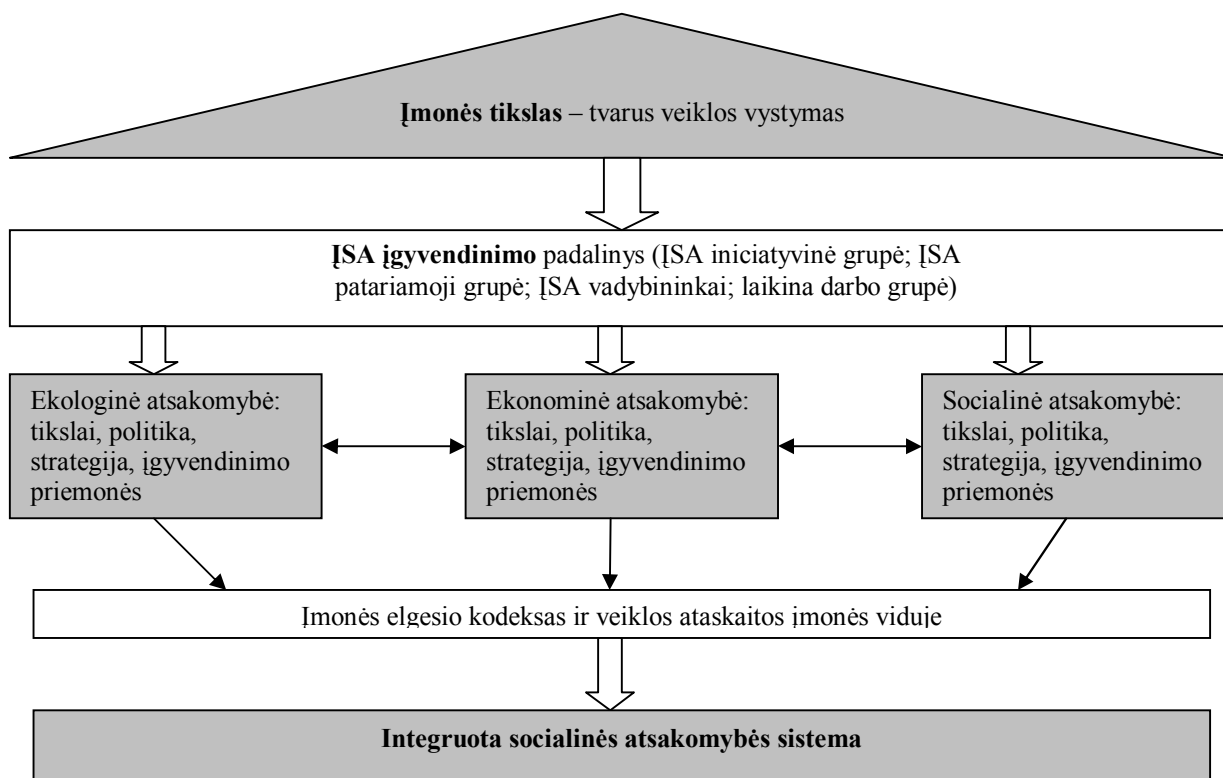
**Įmonės tikslas** – tvarus veiklos vystymas

**ĮSA įgyvendinimo** padalinys (ĮSA iniciatyvinė grupė; ĮSA patariamoji grupė; ĮSA vadybininkai; laikina darbo grupė)

Ekologinė atsakomybė: tikslai, politika, strategija, įgyvendinimo priemonės

Ekonominė atsakomybė: tikslai, politika, strategija, įgyvendinimo priemonės

Socialinė atsakomybė: tikslai, politika, strategija, įgyvendinimo priemonės

Įmonės elgesio kodeksas ir veiklos ataskaitos įmonės viduje

**Integruota socialinės atsakomybės sistema**